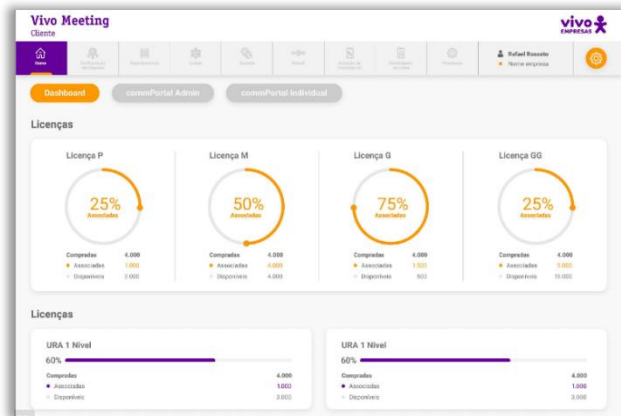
Vivo Meeting
Cliente

vivo
EMPRESAS

Home
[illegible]
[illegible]
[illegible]
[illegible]
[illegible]
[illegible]
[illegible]
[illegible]

Rafael Rossato
Nome empresa

Dashboard
commPortal Admin
commPortal Individual

Licenças

Licença P
25%
Associadas
Compradas 4.000
Associadas 1.000
Disponíveis 3.000

Licença M
50%
Associadas
Compradas 4.000
Associadas 4.000
Disponíveis 4.000

Licença G
75%
Associadas
Compradas 4.000
Associadas 1.500
Disponíveis 500

Licença GG
25%
Associadas
Compradas 4.000
Associadas 5.000
Disponíveis 15.000

Licenças

URA 1 Nível
60%
Compradas 4.000
Associadas 1.000
Disponíveis 3.000

URA 1 Nível
60%
Compradas 4.000
Associadas 1.000
Disponíveis 3.000